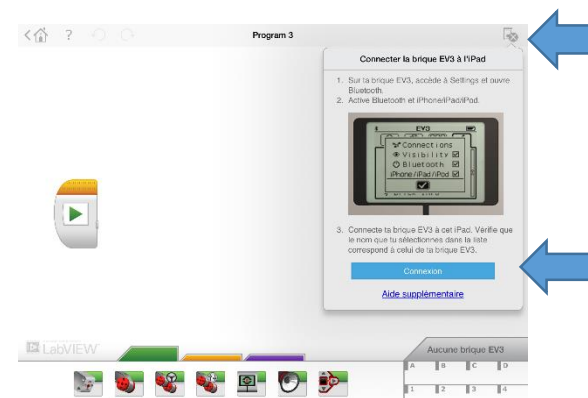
Program 3

Connecter la brique EV3 à l'iPad

1. Sur ta brique EV3, accède à Settings et ouvre Bluetooth.
2. Active Bluetooth et iPhone/iPad/iPod.

EV3
Connections
Visibility
Bluetooth
iPhone/iPad/iPod

3. Connecte ta brique EV3 à cet iPad. Vérifie que le nom que tu sélectionnes dans la liste correspond à celui de ta brique EV3.

Connexion

Aide supplémentaire

LabVIEW

Aucune brique EV3

A B C D

1 2 3 4